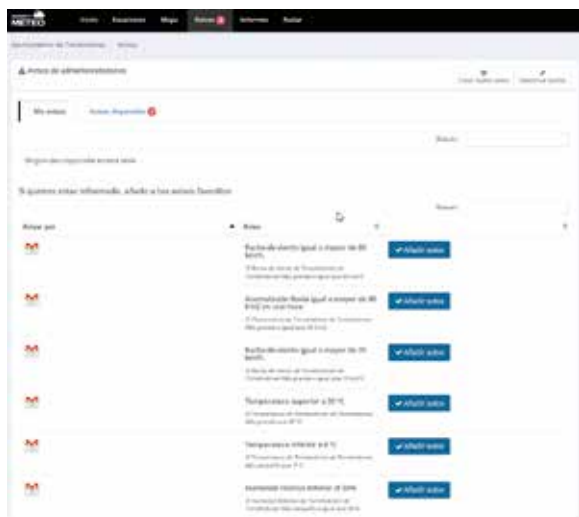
METEO Inicio Estaciones Mapa Avisos Informes Radar

Ayuntamiento de Torrelodones / Avisos

Avisos de administradores

Crear nuevo aviso   Desactivar avisos

Mis avisos   Avisos disponibles

Buscar:

Ningún dato disponible en esta tabla

Si quieres estar informado, añade a tus avisos favoritos

Buscar:

| Avisos por | Aviso | |
|---|---|---|
| | Racha de viento igual o mayor de 80 km/h. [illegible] | Añadir aviso |
| | Acumulación lluvia igual o mayor de 30 l/m2 en una hora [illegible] | Añadir aviso |
| | Racha de viento igual o mayor de 70 km/h. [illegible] | Añadir aviso |
| | Temperatura superior a 35 ºC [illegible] | Añadir aviso |
| | Temperatura inferior a 0 ºC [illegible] | Añadir aviso |
| | Humedad relativa inferior al 20% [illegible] | Añadir aviso |